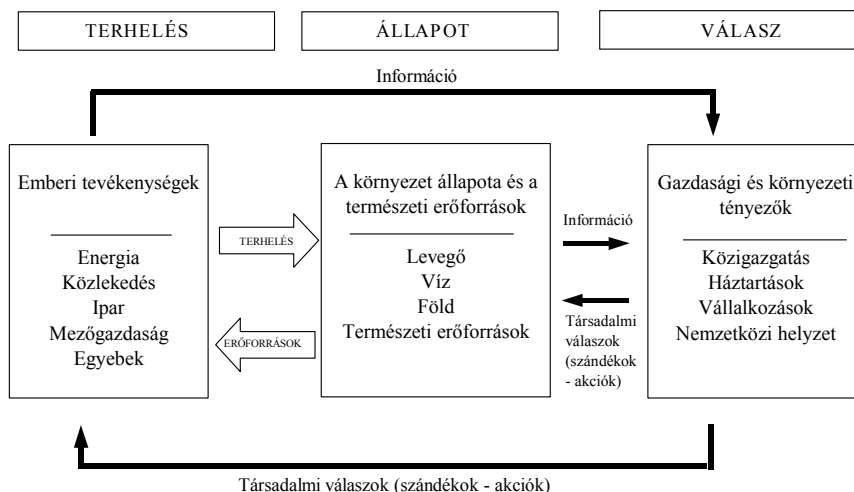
TERHELÉS

ÁLLAPOT

VÁLASZ

Információ

Emberi tevékenységek

Energia
Közlekedés
Ipar
Mezőgazdaság
Egyebek

TERHELÉS

ERŐFORRÁSOK

A környezet állapota és a természeti erőforrások

Levegő
Víz
Föld
Természeti erőforrások

Információ

Társadalmi válaszok (szándékok - akciók)

Gazdasági és környezeti tényezők

Közigazgatás
Háztartások
Vállalkozások
Nemzetközi helyzet

Társadalmi válaszok (szándékok - akciók)